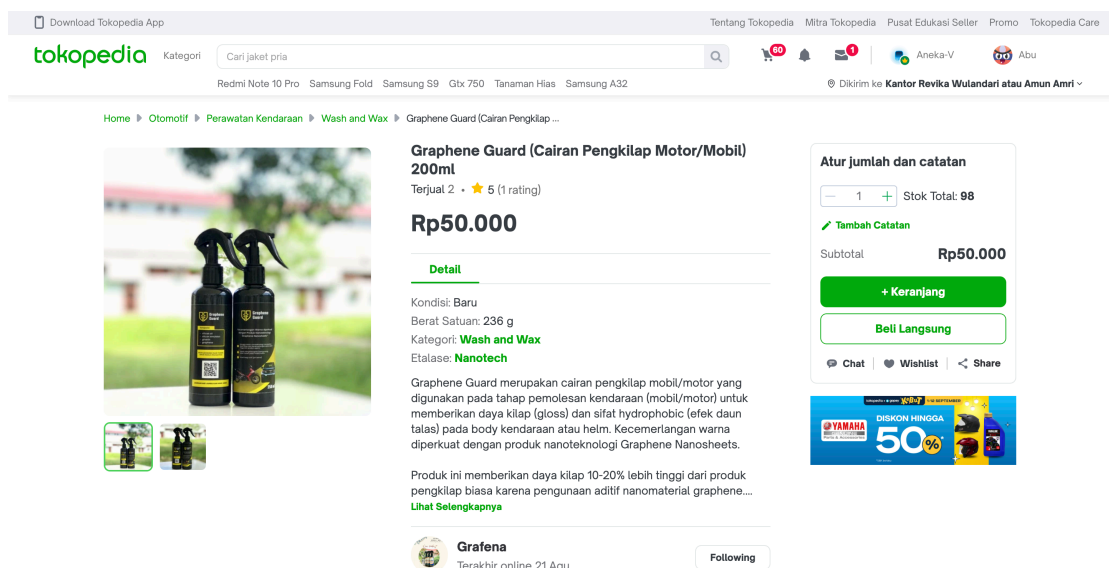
Download Tokopedia App

Tentang Tokopedia Mitra Tokopedia Pusat Edukasi Seller Promo Tokopedia Care

tokopedia Kategori Cari jaket pria

60 1 Aneka-V Abu

Redmi Note 10 Pro Samsung Fold Samsung S9 Gtx 750 Tanaman Hias Samsung A32

Dikirim ke Kantor Revika Wulandari atau Amun Amri

Home ▸ Otomotif ▸ Perawatan Kendaraan ▸ Wash and Wax ▸ Graphene Guard (Cairan Pengkilap ...

Graphene Guard (Cairan Pengkilap Motor/Mobil) 200ml

Terjual 2 • ★ 5 (1 rating)

Rp50.000

Detail

Kondisi: Baru
Berat Satuan: 236 g
Kategori: Wash and Wax
Etalase: Nanotech

Graphene Guard merupakan cairan pengkilap mobil/motor yang digunakan pada tahap pemolesan kendaraan (mobil/motor) untuk memberikan daya kilap (gloss) dan sifat hydrophobic (efek daun talas) pada body kendaraan atau helm. Kecemerlangan warna diperkuat dengan produk nanoteknologi Graphene Nanosheets.

Produk ini memberikan daya kilap 10-20% lebih tinggi dari produk pengkilap biasa karena pengunaan aditif nanomaterial graphene....

Lihat Selengkapnya

Grafena
Terakhir online 21 Agu

Following

Atur jumlah dan catatan

− 1 + Stok Total: 98

Tambah Catatan

Subtotal Rp50.000

+ Keranjang

Beli Langsung

Chat | Wishlist | Share

YAMAHA DISKON HINGGA 50%